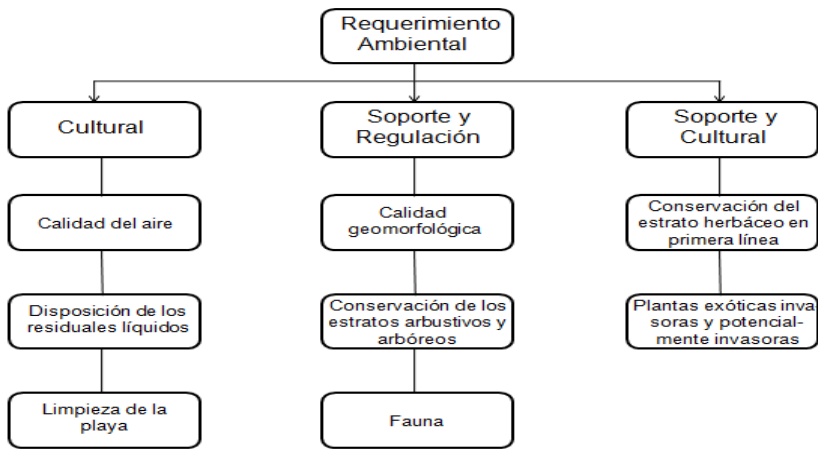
Requerimiento Ambiental

Cultural

Calidad del aire

Disposición de los residuales líquidos

Limpieza de la playa

Soporte y Regulación

Calidad geomorfológica

Conservación de los estratos arbustivos y arbóreos

Fauna

Soporte y Cultural

Conservación del estrato herbáceo en primera línea

Plantas exóticas invasoras y potencialmente invasoras